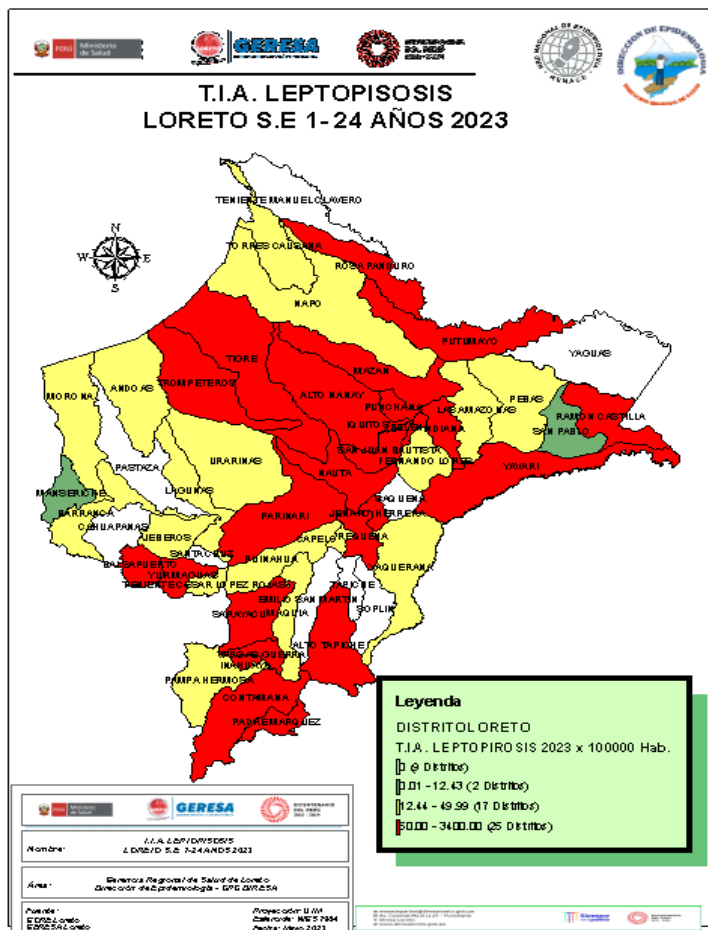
PERÚ Ministerio de Salud

GERESA

T.I.A. LEPTOPISOSIS
LORETO S.E 1- 24 AÑOS 2023

TENIENTE MANUEL CLAVERO
TORRES CAUSANA
ROSA PANDURO
NAPO
PUTUMAYO
YAGUAS
TIGRE
TROMPETEROS
MAZAN
ANDOAS
MORONA
ALTO NANAY
PUNCHANA
LAS AMAZONAS
PEBAS
RAMON CASTILLA
SAN PABLO
IQUITOS
BELEN
INDIANA
SAN JUAN BAUTISTA
FERNANDO LORES
YAVARI
PASTAZA
URARINAS
NAUTA
MANSERICHE
LAGUNAS
BARRANCA
SAQUENA
PARINARI
JENARO HERRERA
CAHUAPANAS
JEBEROS
SANTA CRUZ
CAPELO
REQUENA
BALSAPUERTO
YURIMAGUAS
TENIENTE CESAR LOPEZ ROJAS
PUINAHUA
YAQUERANA
EMILIO SAN MARTIN
TAPICHE
SARAYACU
MAQUIA
SOPLIN
VARGAS GUERRA
INAHUAYA
ALTO TAPICHE
PAMPA HERMOSA
CONTAMANA
PADRE MARQUEZ

N
S
E
W

Leyenda
DISTRITO LORETO
T.I.A. LEPTOPIROSIS 2023 x 100000 Hab.
0 (6 Distritos)
0.01 - 12.43 (2 Distritos)
12.44 - 49.99 (17 Distritos)
50.00 - 3400.00 (25 Distritos)

Ministerio de Salud
GERESA

Nombre: T.I.A. LEPTOPISOSIS LORETO S.E 1-24 AÑOS 2023

Área: Gerencia Regional de Salud de Loreto Dirección de Epidemiología - EPI GERESA

Fuente: GERESA Loreto
Proyección: UTM
Esferoide: WGS 1984
Fecha: Mayo 2023